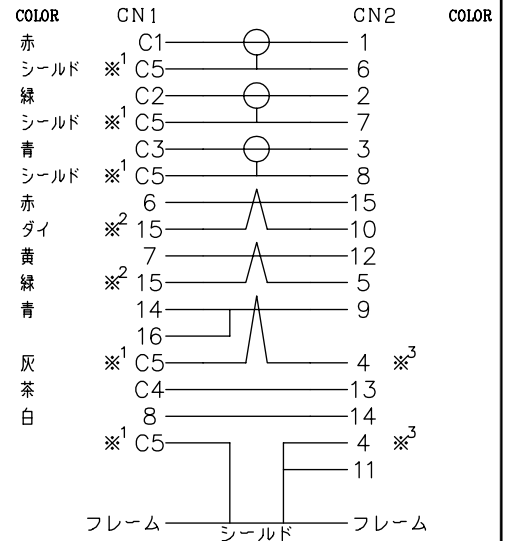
| COLOR | CN1 | CN2 | COLOR |
|---|---|---|---|
| 赤 | C1 | 1 | |
| シールド | ※$^1$ C5 | 6 | |
| 緑 | C2 | 2 | |
| シールド | ※$^1$ C5 | 7 | |
| 青 | C3 | 3 | |
| シールド | ※$^1$ C5 | 8 | |
| 赤 | 6 | 15 | |
| ダイ | ※$^2$ 15 | 10 | |
| 黄 | 7 | 12 | |
| 緑 | ※$^2$ 15 | 5 | |
| 青 | 14 | 9 | |
| | 16 | | |
| 灰 | ※$^1$ C5 | 4 ※$^3$ | |
| 茶 | C4 | 13 | |
| 白 | 8 | 14 | |
| | ※$^1$ C5 | 4 ※$^3$ | |
| | | 11 | |
| | フレーム | フレーム | |

シールド